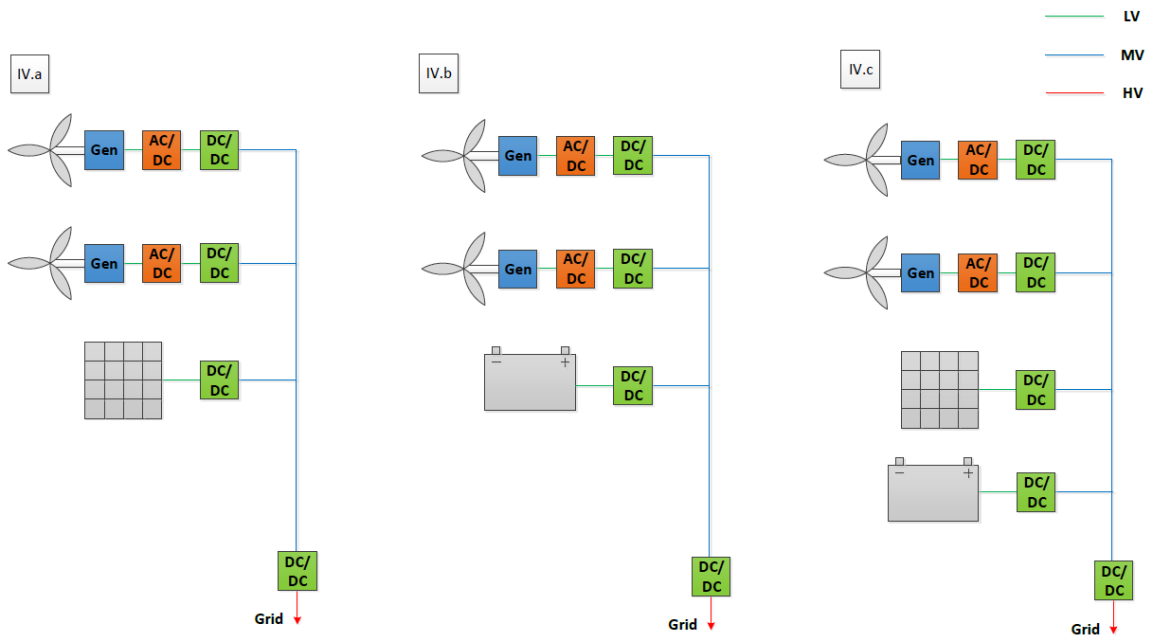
LV
MV
HV

IV.a

Gen
AC/DC
DC/DC

Gen
AC/DC
DC/DC

DC/DC

DC/DC
Grid

IV.b

Gen
AC/DC
DC/DC

Gen
AC/DC
DC/DC

−
+
DC/DC

DC/DC
Grid

IV.c

Gen
AC/DC
DC/DC

Gen
AC/DC
DC/DC

DC/DC

−
+
DC/DC

DC/DC
Grid